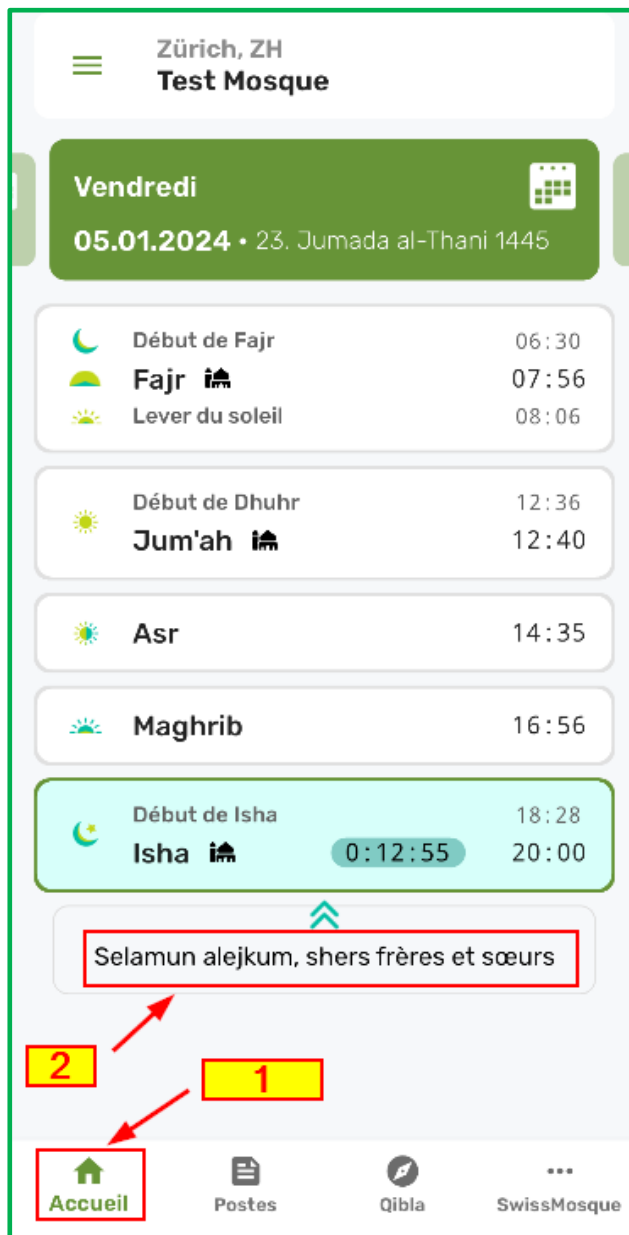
Zürich, ZH
Test Mosque

Vendredi
05.01.2024 • 23. Jumada al-Thani 1445

Début de Fajr 06:30
Fajr 07:56
Lever du soleil 08:06

Début de Dhuhr 12:36
Jum'ah 12:40

Asr 14:35

Maghrib 16:56

Début de Isha 18:28
Isha 0:12:55 20:00

Selamun alejkum, shers frères et sœurs

2

1

Accueil
Postes
Qibla
SwissMosque